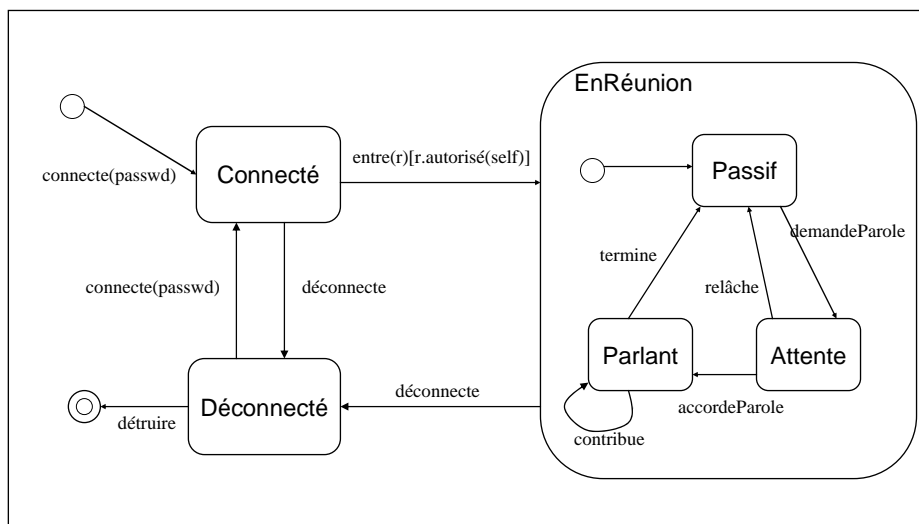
EnRéunion

connecte(passwd)

Connecté

entre(r)[r.autorisé(self)]

Passif

demandeParole

termine

relâche

connecte(passwd)

déconnecte

Parlant

Attente

déconnecte

Déconnecté

accordeParole

détruire

contribue